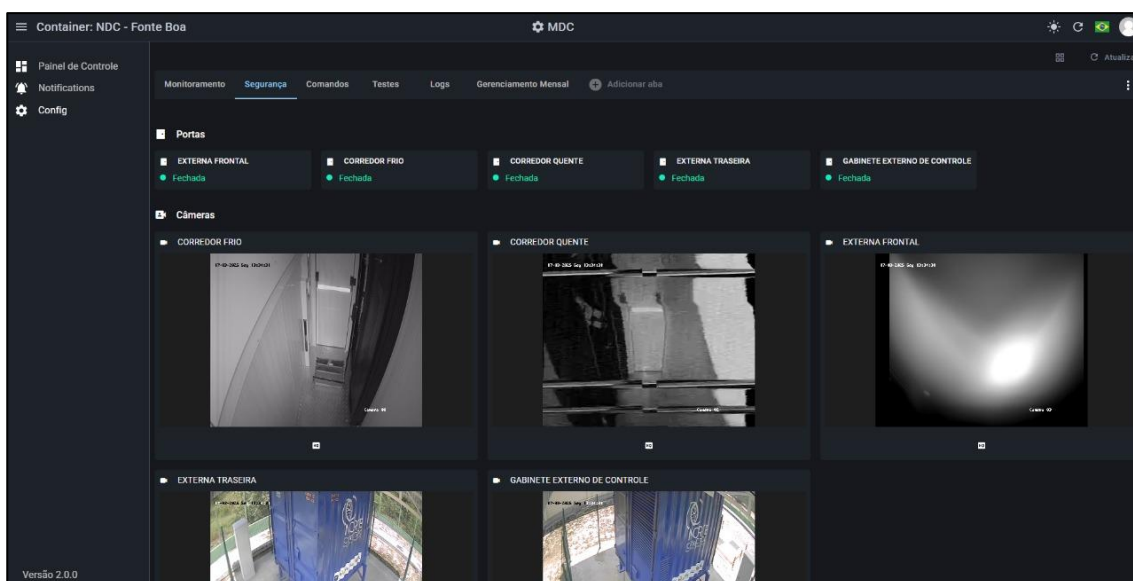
Container: NDC - Fonte Boa

MDC

C Atualiza

Painel de Controle
Notifications
Config

Monitoramento Segurança Comandos Testes Logs Gerenciamento Mensal Adicionar aba

Portas

EXTERNA FRONTAL
Fechada

CORREDOR FRIO
Fechada

CORREDOR QUENTE
Fechada

EXTERNA TRASEIRA
Fechada

GABINETE EXTERNO DE CONTROLE
Fechada

Câmeras

CORREDOR FRIO

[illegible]

CORREDOR QUENTE

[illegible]

EXTERNA FRONTAL

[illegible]

EXTERNA TRASEIRA

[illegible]

GABINETE EXTERNO DE CONTROLE

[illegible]

Versão 2.0.0